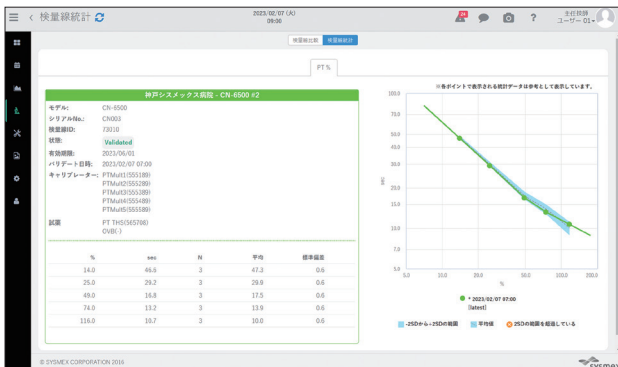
≡ < 検量線統計

2023/02/07 (火) 09:06

主任技師 ユーザー 01

検量線比較 検量線統計

PT %

神戸シスメックス病院 - CN-6500 #2

モデル: CN-6500
シリアルNo.: CN003
検量線ID: 73010
状態: Validated
有効期限: 2023/06/01
バリデート日時: 2023/02/07 07:00
キャリブレーター: PTMulti1(555189) PTMulti2(555289) PTMulti3(555389) PTMulti4(555489) PTMulti5(555589)
試薬 PT THS(565708) OVB(-)

| % | sec | N | 平均 | 標準偏差 |
|---|---|---|---|---|
| 14.0 | 46.5 | 3 | 47.3 | 0.6 |
| 25.0 | 29.2 | 3 | 29.9 | 0.6 |
| 49.0 | 16.8 | 3 | 17.5 | 0.6 |
| 74.0 | 13.2 | 3 | 13.9 | 0.6 |
| 116.0 | 10.7 | 3 | 10.0 | 0.6 |

※各ポイントで表示される統計データは参考として表示しています。

100.0
70.0
50.0
40.0
30.0
20.0
15.0
10.0
7.0
5.0
sec
5.0 10.0 20.0 50.0 100.0 200.0
%

* 2023/02/07 07:00 (latest)

-2SDから+2SDの範囲 平均値 2SDの範囲を超過している

© SYSMEX CORPORATION 2016

SYSMEX